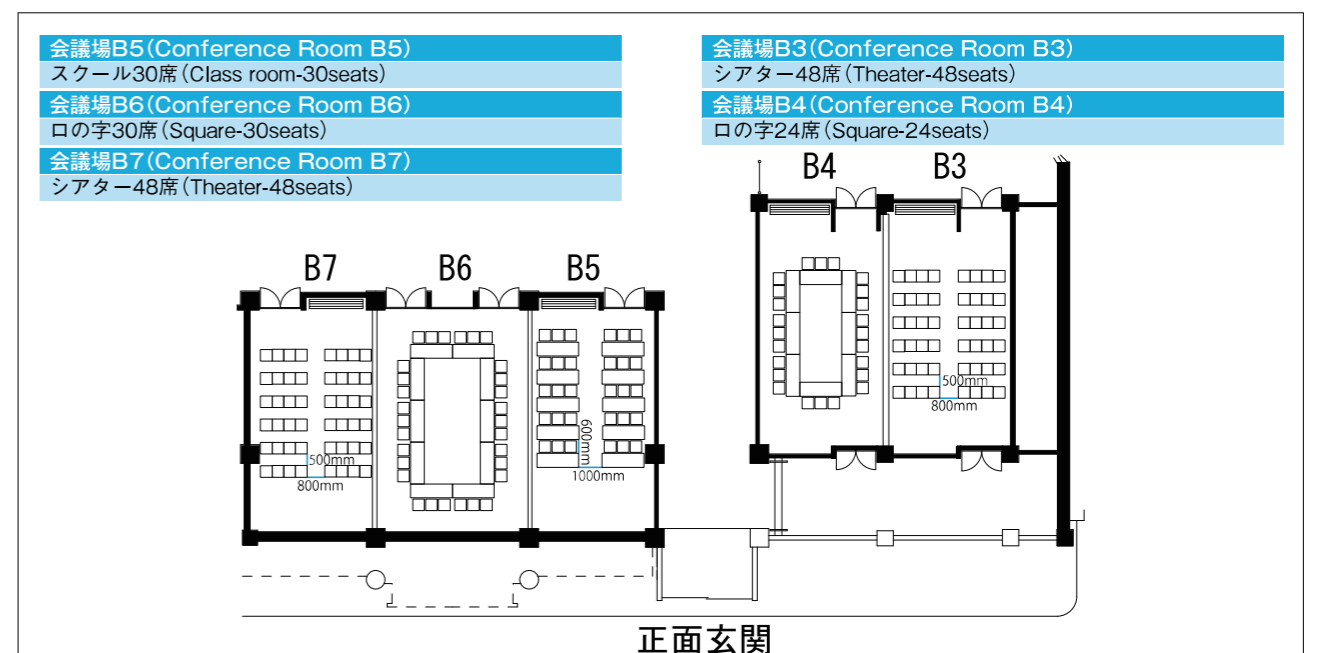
会議場B5(Conference Room B5)
スクール30席(Class room-30seats)

会議場B6(Conference Room B6)
ロの字30席(Square-30seats)

会議場B7(Conference Room B7)
シアター48席(Theater-48seats)

会議場B3(Conference Room B3)
シアター48席(Theater-48seats)

会議場B4(Conference Room B4)
ロの字24席(Square-24seats)

B4
B3
500mm
800mm

B7
B6
B5
500mm
800mm
600mm
1000mm

正面玄関